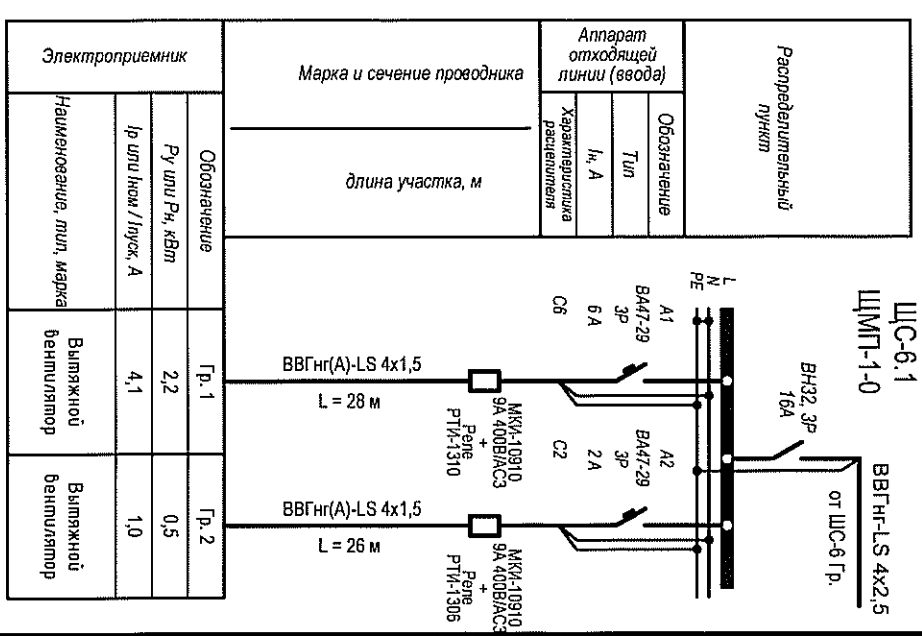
Электроприемник

Марка и сечение проводника

длина участка, м

Аппарат отходящей линии (ввода)

Распределительный пункт

Наименование, тип, марка

Ip или Iном / Iпуск, А

Pу или Pн, кВт

Обозначение

Характеристика расцепителя

Iн, А

Тип

Обозначение

ЩС-6.1
ЩМП-1-0

L
N
PE

A1
ВА47-29
3P
6 A
C6

ВН32, 3P
16A

A2
ВА47-29
3P
2 A
C2

ВВГнг-LS 4х2,5

от ЩС-6 Гр.

Вытяжной вентилятор | 4,1 | 2,2 | Гр. 1

ВВГнг(А)-LS 4х1,5
L = 28 м

МКИ-10910
9А 400В/АС3
+
Реле
РТИ-1310

Вытяжной вентилятор | 1,0 | 0,5 | Гр. 2

ВВГнг(А)-LS 4х1,5
L = 26 м

МКИ-10910
9А 400В/АС3
+
Реле
РТИ-1306